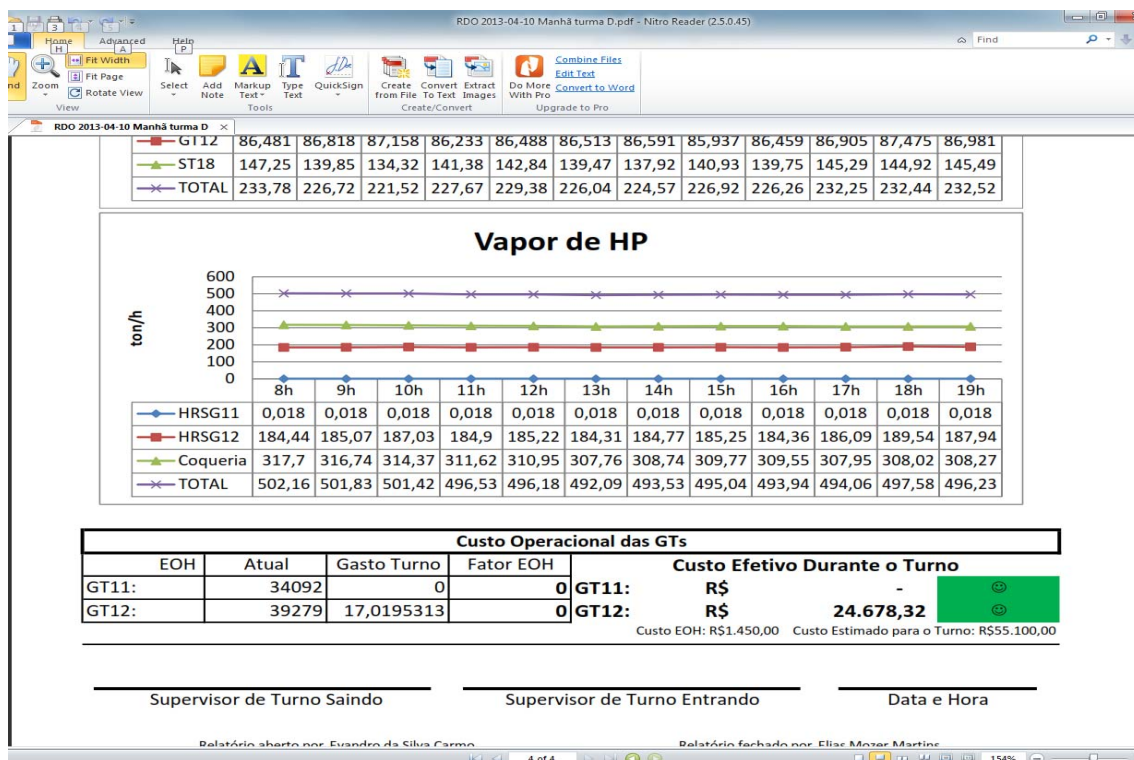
RDO 2013-04-10 Manhã turma D.pdf - Nitro Reader (2.5.0.45)

Home H | Advanced A | Help P

Find

Fit Width | Fit Page | Rotate View | Zoom | View

Select | Add Note | Markup Text | Type Text | QuickSign | Tools

Create from File | Convert To Text | Extract Images | Create/Convert

Do More With Pro | Combine Files | Edit Text | Convert to Word | Upgrade to Pro

RDO 2013-04-10 Manhã turma D

| GT12 | 86,481 | 86,818 | 87,158 | 86,233 | 86,488 | 86,513 | 86,591 | 85,937 | 86,459 | 86,905 | 87,475 | 86,981 |
|---|---|---|---|---|---|---|---|---|---|---|---|---|
| ST18 | 147,25 | 139,85 | 134,32 | 141,38 | 142,84 | 139,47 | 137,92 | 140,93 | 139,75 | 145,29 | 144,92 | 145,49 |
| TOTAL | 233,78 | 226,72 | 221,52 | 227,67 | 229,38 | 226,04 | 224,57 | 226,92 | 226,26 | 232,25 | 232,44 | 232,52 |

Vapor de HP

ton/h

600
500
400
300
200
100
0

| | 8h | 9h | 10h | 11h | 12h | 13h | 14h | 15h | 16h | 17h | 18h | 19h |
|---|---|---|---|---|---|---|---|---|---|---|---|---|
| HRSG11 | 0,018 | 0,018 | 0,018 | 0,018 | 0,018 | 0,018 | 0,018 | 0,018 | 0,018 | 0,018 | 0,018 | 0,018 |
| HRSG12 | 184,44 | 185,07 | 187,03 | 184,9 | 185,22 | 184,31 | 184,77 | 185,25 | 184,36 | 186,09 | 189,54 | 187,94 |
| Coqueria | 317,7 | 316,74 | 314,37 | 311,62 | 310,95 | 307,76 | 308,74 | 309,77 | 309,55 | 307,95 | 308,02 | 308,27 |
| TOTAL | 502,16 | 501,83 | 501,42 | 496,53 | 496,18 | 492,09 | 493,53 | 495,04 | 493,94 | 494,06 | 497,58 | 496,23 |

Custo Operacional das GTs

| EOH | Atual | Gasto Turno | Fator EOH |
|---|---|---|---|
| GT11: | 34092 | 0 | 0 |
| GT12: | 39279 | 17,0195313 | 0 |

Custo Efetivo Durante o Turno
GT11: R$ - ☺
GT12: R$ 24.678,32 ☺
Custo EOH: R$1.450,00 Custo Estimado para o Turno: R$55.100,00

Supervisor de Turno Saindo

Supervisor de Turno Entrando

Data e Hora

Relatório aberto por: Evandro da Silva Carmo

Relatório fechado por: Elias Mozer Martins

4 of 4

154%